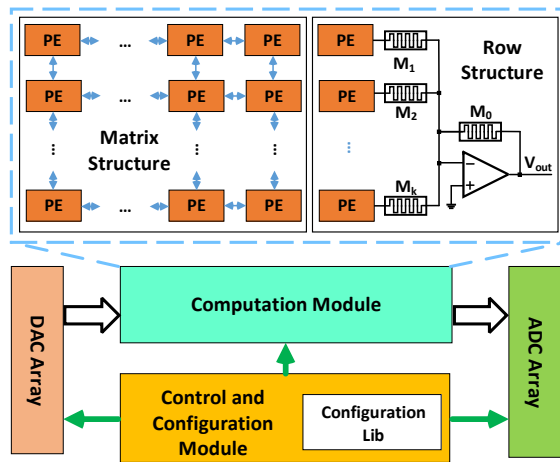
PE … PE PE
PE … PE PE
⋮ ⋮ ⋮
PE … PE PE

Matrix Structure

PE $M_1$
PE $M_2$
⋮
PE $M_k$

Row Structure

$M_0$

−
+

$V_{out}$

DAC Array

Computation Module

ADC Array

Control and Configuration Module

Configuration Lib